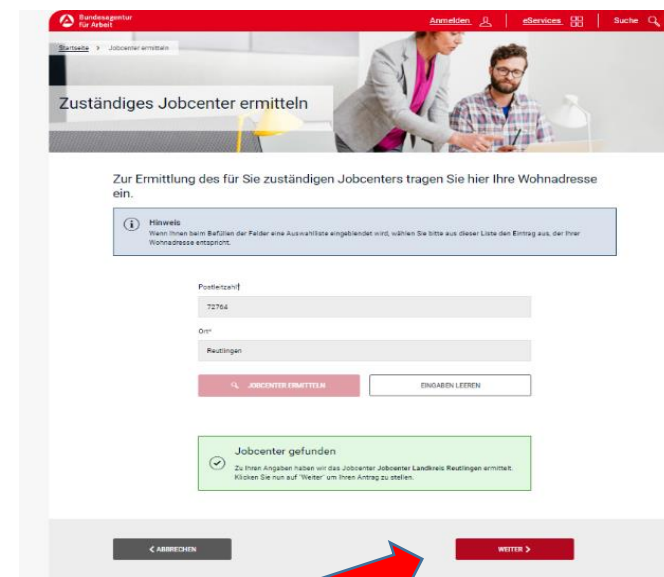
Bundesagentur für Arbeit

Anmelden

eServices

Suche

Startseite > Jobcenter ermitteln

Zuständiges Jobcenter ermitteln

Zur Ermittlung des für Sie zuständigen Jobcenters tragen Sie hier Ihre Wohnadresse ein.

Hinweis
Wenn Ihnen beim Befüllen der Felder eine Auswahlliste eingeblendet wird, wählen Sie bitte aus dieser Liste den Eintrag aus, der Ihrer Wohnadresse entspricht.

Postleitzahl*

72764

Ort*

Reutlingen

JOBCENTER ERMITTELN

EINGABEN LEEREN

Jobcenter gefunden

Zu Ihren Angaben haben wir das Jobcenter Jobcenter Landkreis Reutlingen ermittelt. Klicken Sie nun auf "Weiter" um Ihren Antrag zu stellen.

< ABBRECHEN

WEITER >